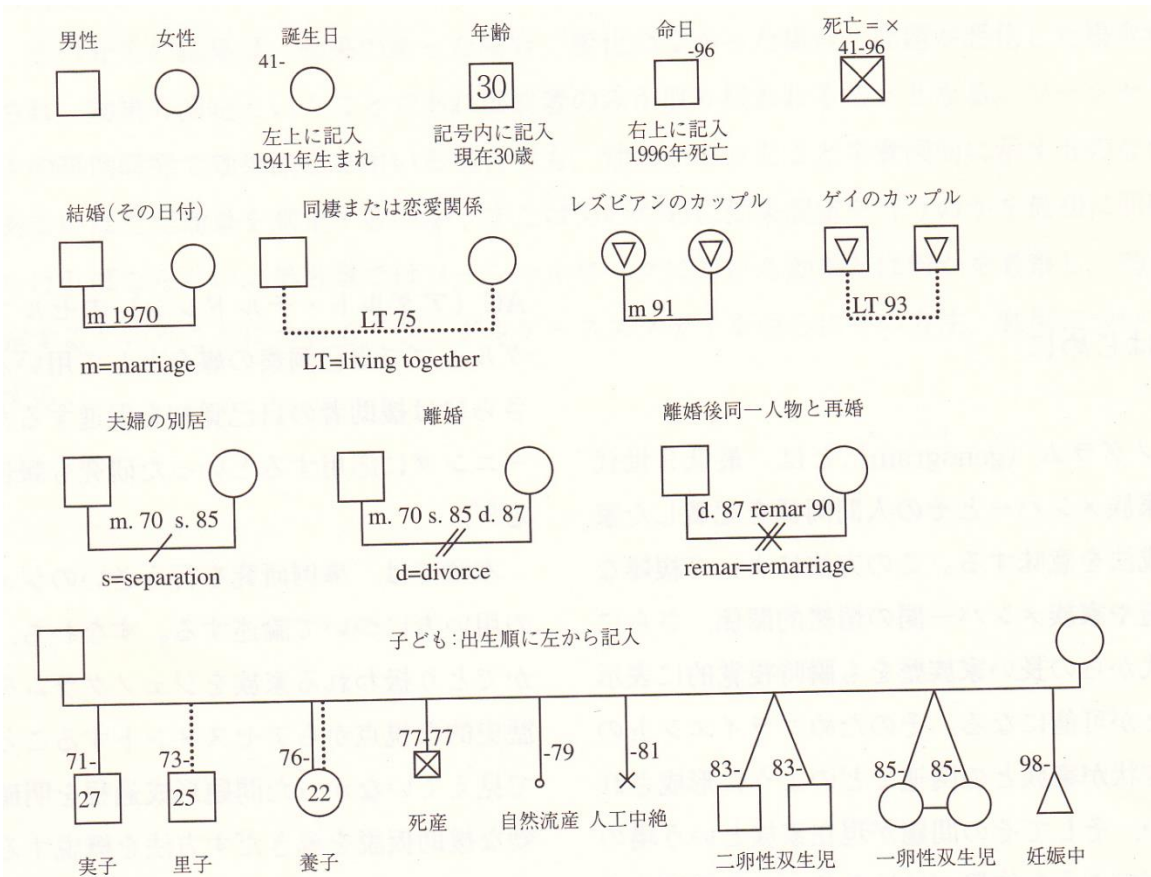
男性

女性

誕生日
41-
左上に記入
1941年生まれ

年齢
30
記号内に記入
現在30歳

命日
-96
右上に記入
1996年死亡

死亡＝×
41-96

結婚(その日付)
m 1970
m=marriage

同棲または恋愛関係
LT 75
LT=living together

レズビアンのカップル
m 91

ゲイのカップル
LT 93

夫婦の別居
m. 70 s. 85
s=separation

離婚
m. 70 s. 85 d. 87
d=divorce

離婚後同一人物と再婚
d. 87 remar 90
remar=remarriage

子ども：出生順に左から記入

71-
27
実子

73-
25
里子

76-
22
養子

77-77
死産

-79
自然流産

-81
人工中絶

83- 83-
二卵性双生児

85- 85-
一卵性双生児

98-
妊娠中